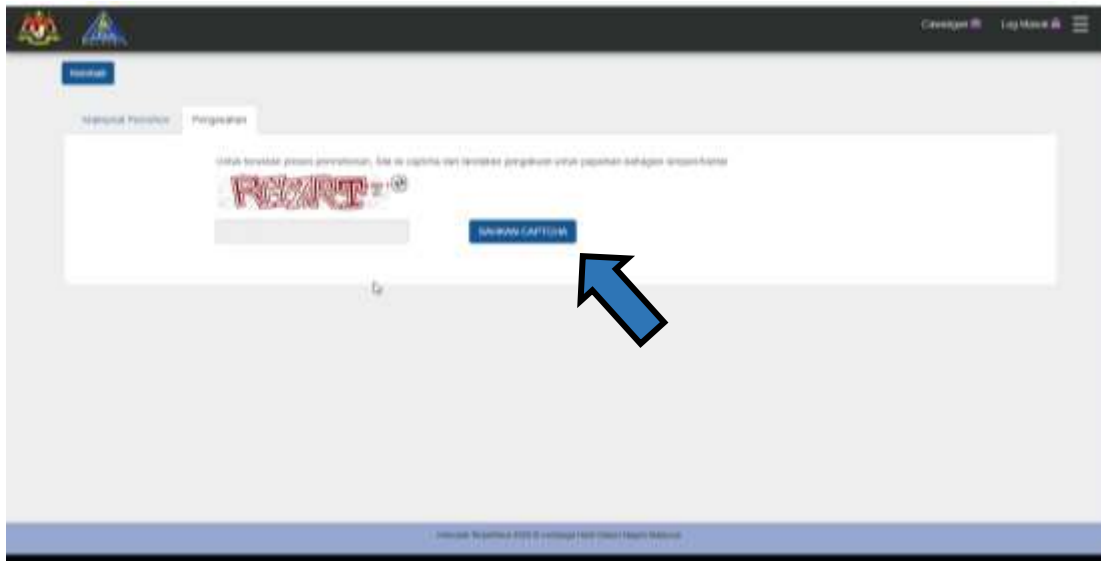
Cawangan Log Masuk

Kembali

Maklumat Pemohon Pengesahan

Untuk teruskan proses permohonan, sila isi captcha dan tekankan pengakuan untuk paparan bahagian seterusnya

REZRT

SAHKAN CAPTCHA

Hakcipta Terpelihara 2019 © Lembaga Hasil Dalam Negeri Malaysia